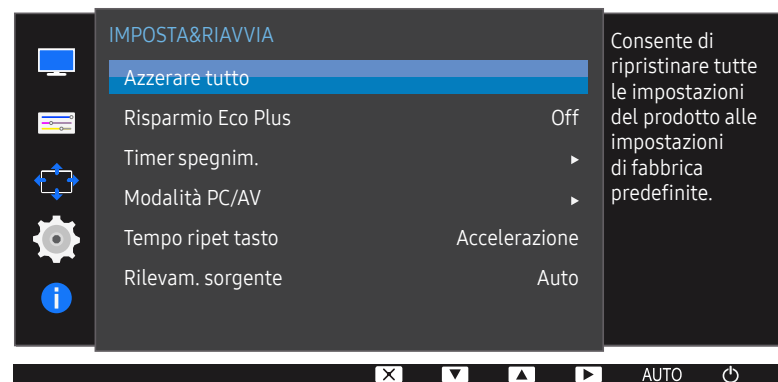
IMPOSTA&RIAVVIA

Azzerare tutto

Risparmio Eco Plus Off

Timer spegnim. ►

Modalità PC/AV ►

Tempo ripet tasto Accelerazione

Rilevam. sorgente Auto

Consente di ripristinare tutte le impostazioni del prodotto alle impostazioni di fabbrica predefinite.

AUTO